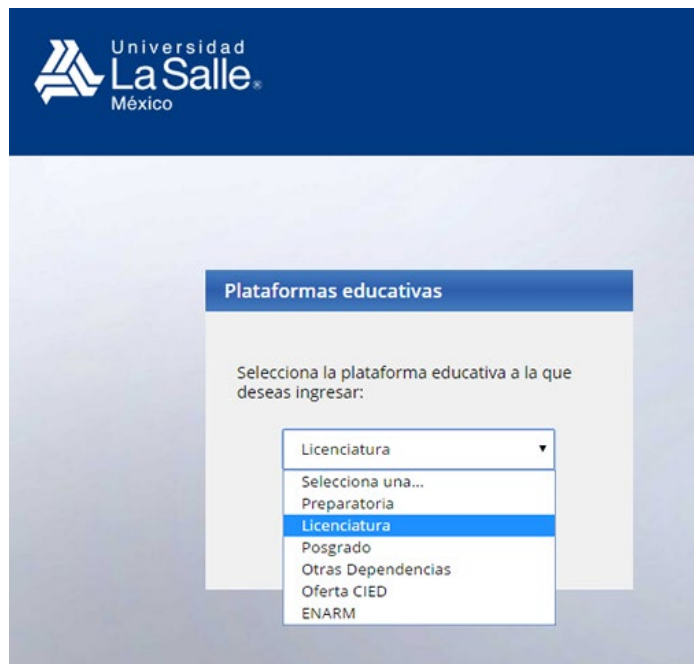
Universidad
La Salle.
México

Plataformas educativas

Selecciona la plataforma educativa a la que deseas ingresar:

Licenciatura

Selecciona una...
Preparatoria
Licenciatura
Posgrado
Otras Dependencias
Oferta CIED
ENARM